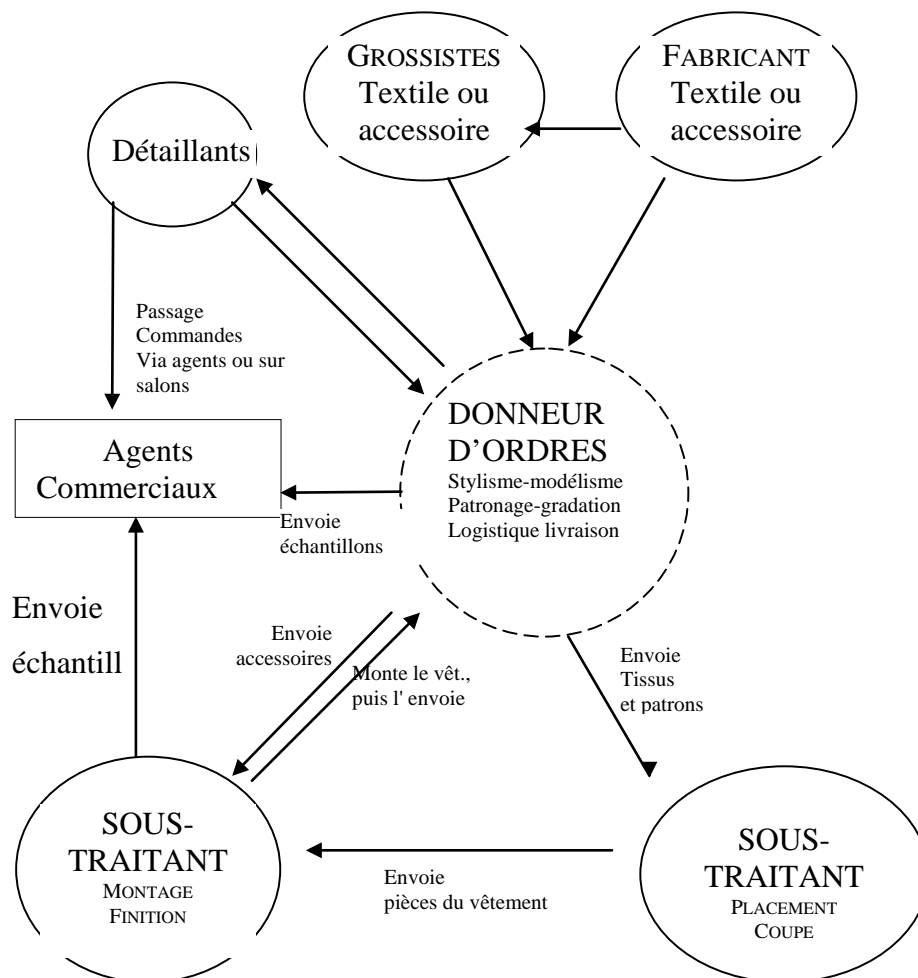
GROSSISTES
Textile ou accessoire

FABRICANT
Textile ou accessoire

Détaillants

Passage
Commandes
Via agents ou sur salons

DONNEUR D'ORDRES
Stylisme-modélisme
Patronage-gradation
Logistique livraison

Agents
Commerciaux

Envoie
échantillons

Envoie
échantill

Envoie
accessoires

Monte le vêt.,
puis l' envoie

Envoie
Tissus
et patrons

SOUS-TRAITANT
MONTAGE
FINITION

Envoie
pièces du vêtement

SOUS-TRAITANT
PLACEMENT
COUPE